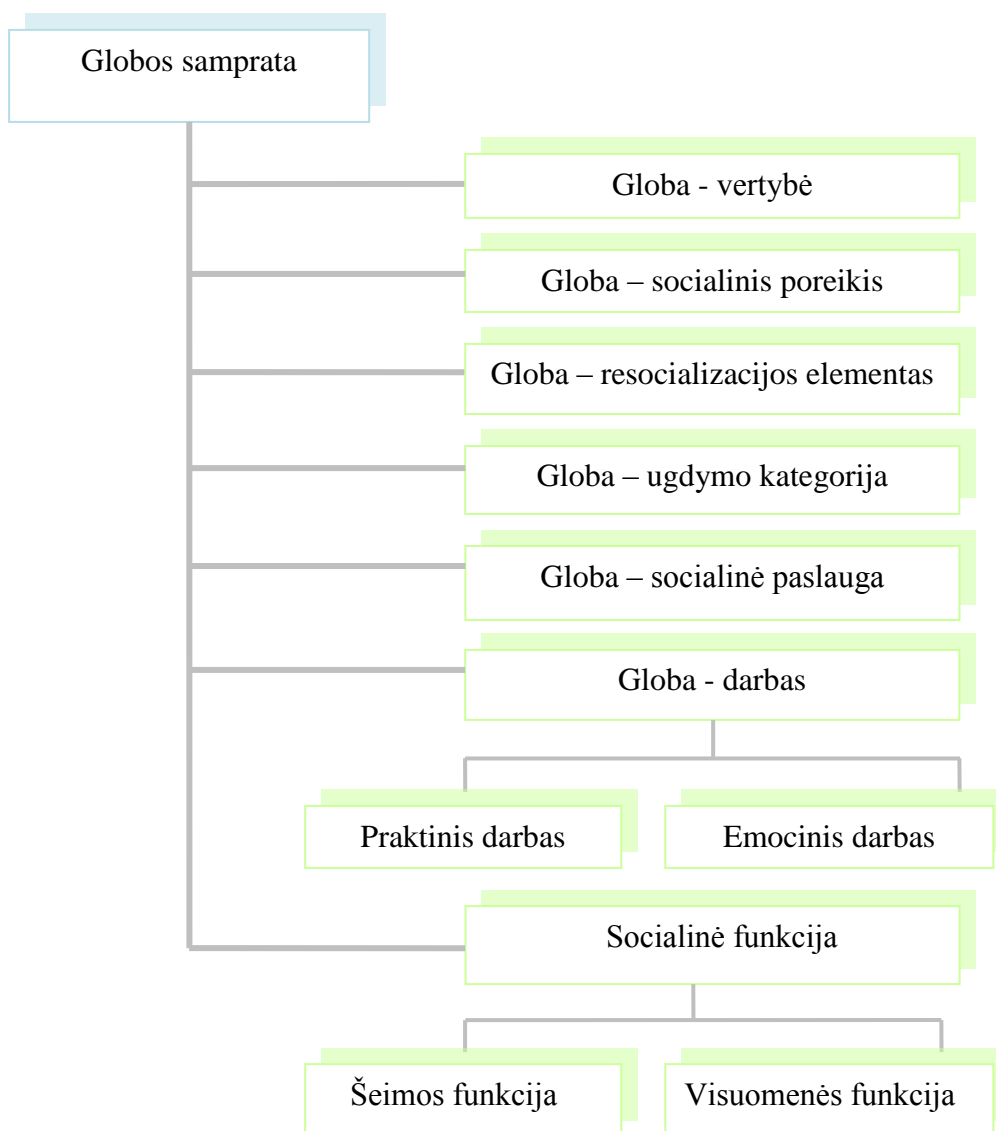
Globos samprata

Globa - vertybė

Globa – socialinis poreikis

Globa – resocializacijos elementas

Globa – ugdymo kategorija

Globa – socialinė paslauga

Globa - darbas

Praktinis darbas

Emocinis darbas

Socialinė funkcija

Šeimos funkcija

Visuomenės funkcija